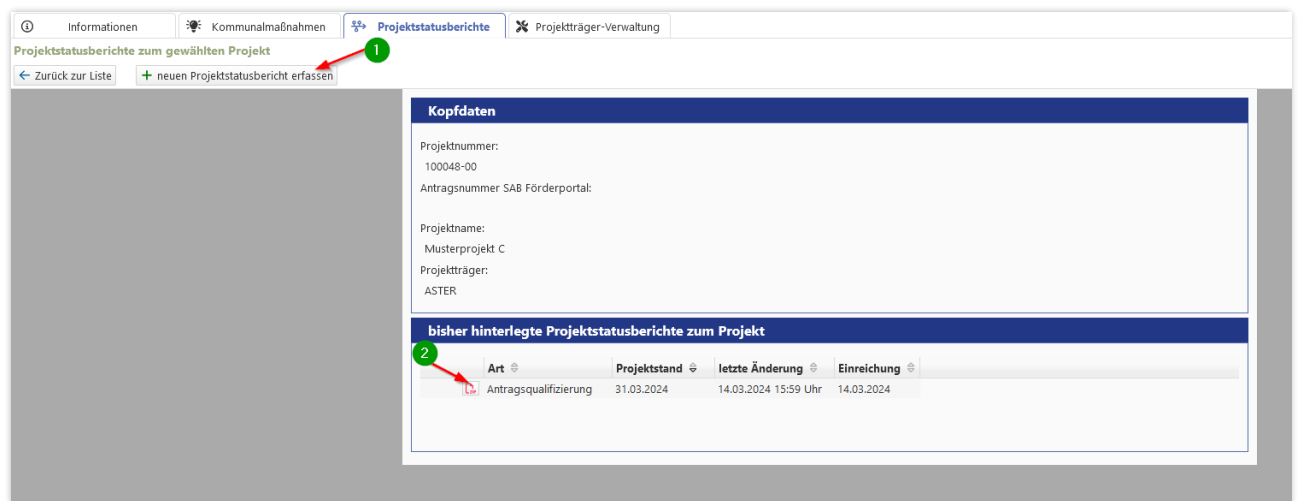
Informationen | Kommunalmaßnahmen | Projektstatusberichte | Projektträger-Verwaltung

Projektstatusberichte zum gewählten Projekt

1

Zurück zur Liste

+ neuen Projektstatusbericht erfassen

Kopfdaten

Projektnummer:
100048-00
Antragsnummer SAB Förderportal:

Projektname:
Musterprojekt C
Projektträger:
ASTER

bisher hinterlegte Projektstatusberichte zum Projekt

2

| | Art | Projektstand | letzte Änderung | Einreichung |
|---|---|---|---|---|
| | Antragsqualifizierung | 31.03.2024 | 14.03.2024 15:59 Uhr | 14.03.2024 |